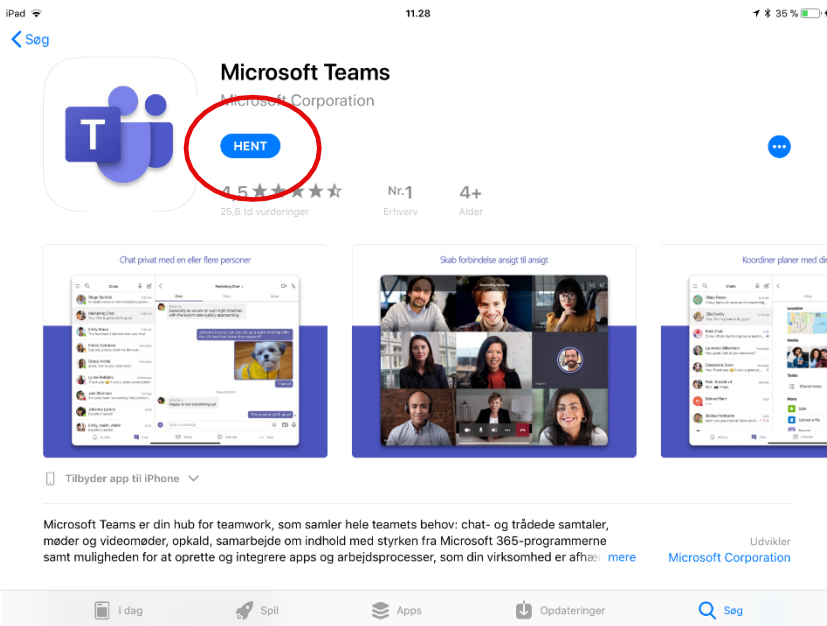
iPad 11.28 35 %

Søg

Microsoft Teams

Microsoft Corporation

HENT

4,5 ★★★★☆
25,8 td vurderinger

Nr.1
Erhverv

4+
Alder

Chat privat med en eller flere personer

Skab forbindelse ansigt til ansigt

Koordiner planer med din

Tilbyder app til iPhone

Microsoft Teams er din hub for teamwork, som samler hele teamets behov: chat- og trådede samtaler, møder og videomøder, opkald, samarbejde om indhold med styrken fra Microsoft 365-programmerne samt muligheden for at oprette og integrere apps og arbejdsprocesser, som din virksomhed er afhæ mere

Udvikler
Microsoft Corporation

I dag Spil Apps Opdateringer Søg